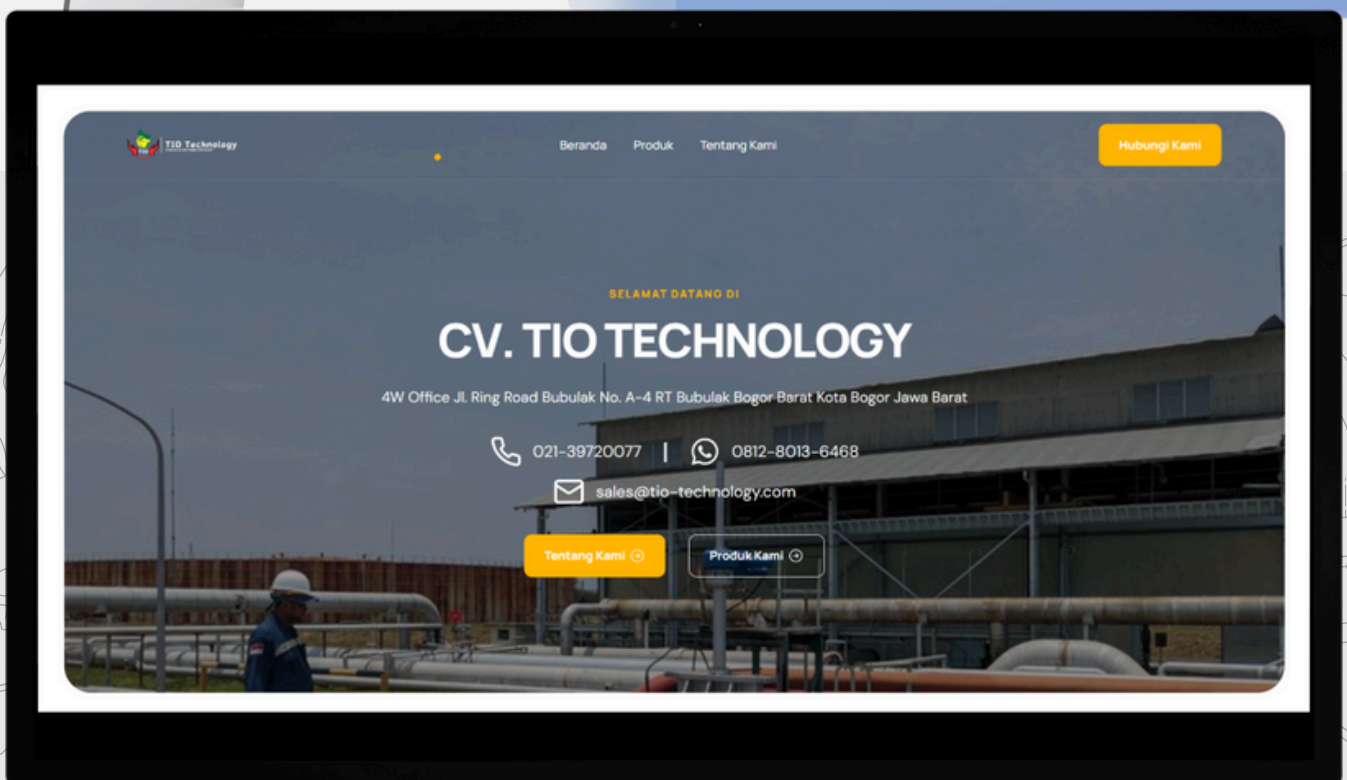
TIO Technology

Beranda Produk Tentang Kami

Hubungi Kami

SELAMAT DATANG DI

CV. TIO TECHNOLOGY

4W Office Jl. Ring Road Bubulak No. A-4 RT Bubulak Bogor Barat Kota Bogor Jawa Barat

021-39720077 | 0812-8013-6468

sales@tio-technology.com

Tentang Kami

Produk Kami